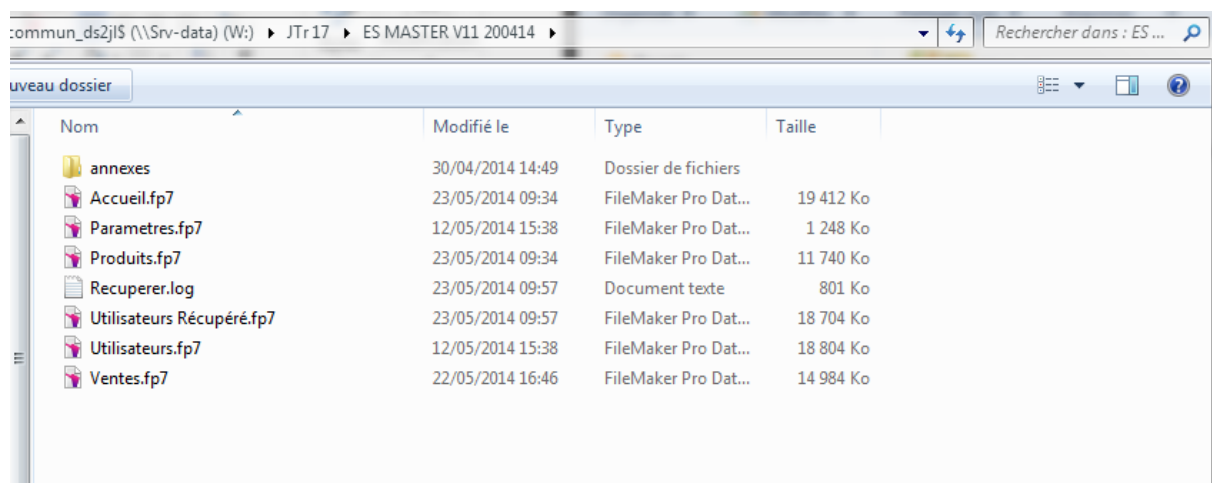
commun_ds2jl$ (\\Srv-data) (W:) ▸ JTr17 ▸ ES MASTER V11 200414 ▸

Rechercher dans : ES ...

uveau dossier

| Nom | Modifié le | Type | Taille |
|---|---|---|---|
| annexes | 30/04/2014 14:49 | Dossier de fichiers | |
| Accueil.fp7 | 23/05/2014 09:34 | FileMaker Pro Dat... | 19 412 Ko |
| Parametres.fp7 | 12/05/2014 15:38 | FileMaker Pro Dat... | 1 248 Ko |
| Produits.fp7 | 23/05/2014 09:34 | FileMaker Pro Dat... | 11 740 Ko |
| Recuperer.log | 23/05/2014 09:57 | Document texte | 801 Ko |
| Utilisateurs Récupéré.fp7 | 23/05/2014 09:57 | FileMaker Pro Dat... | 18 704 Ko |
| Utilisateurs.fp7 | 12/05/2014 15:38 | FileMaker Pro Dat... | 18 804 Ko |
| Ventes.fp7 | 22/05/2014 16:46 | FileMaker Pro Dat... | 14 984 Ko |